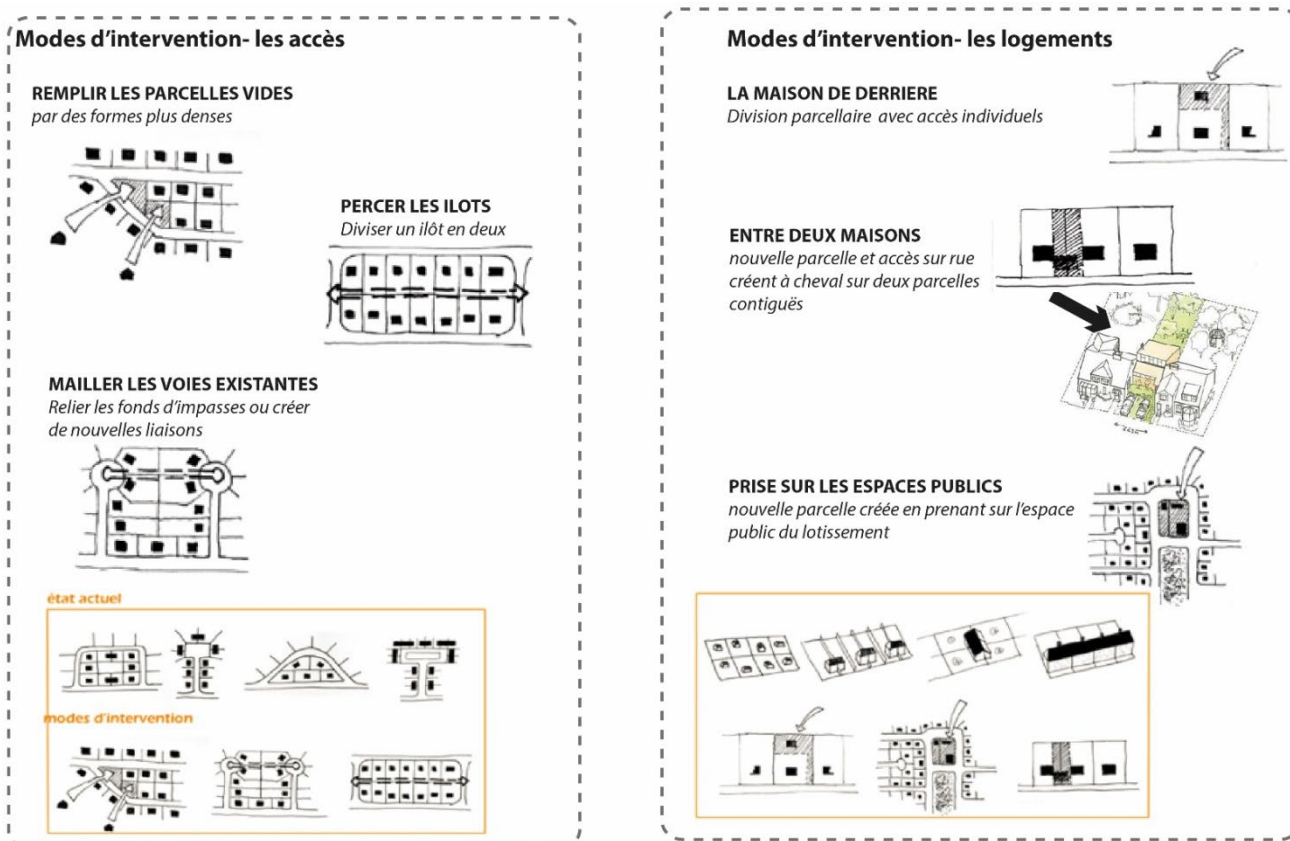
Modes d'intervention- les accès

REMPLIR LES PARCELLES VIDES
par des formes plus denses

PERCER LES ILOTS
Diviser un ilôt en deux

MAILLER LES VOIES EXISTANTES
Relier les fonds d'impasses ou créer de nouvelles liaisons

état actuel

modes d'intervention

Modes d'intervention- les logements

LA MAISON DE DERRIERE
Division parcellaire avec accès individuels

ENTRE DEUX MAISONS
nouvelle parcelle et accès sur rue créent à cheval sur deux parcelles contiguës

PRISE SUR LES ESPACES PUBLICS
nouvelle parcelle créée en prenant sur l'espace public du lotissement